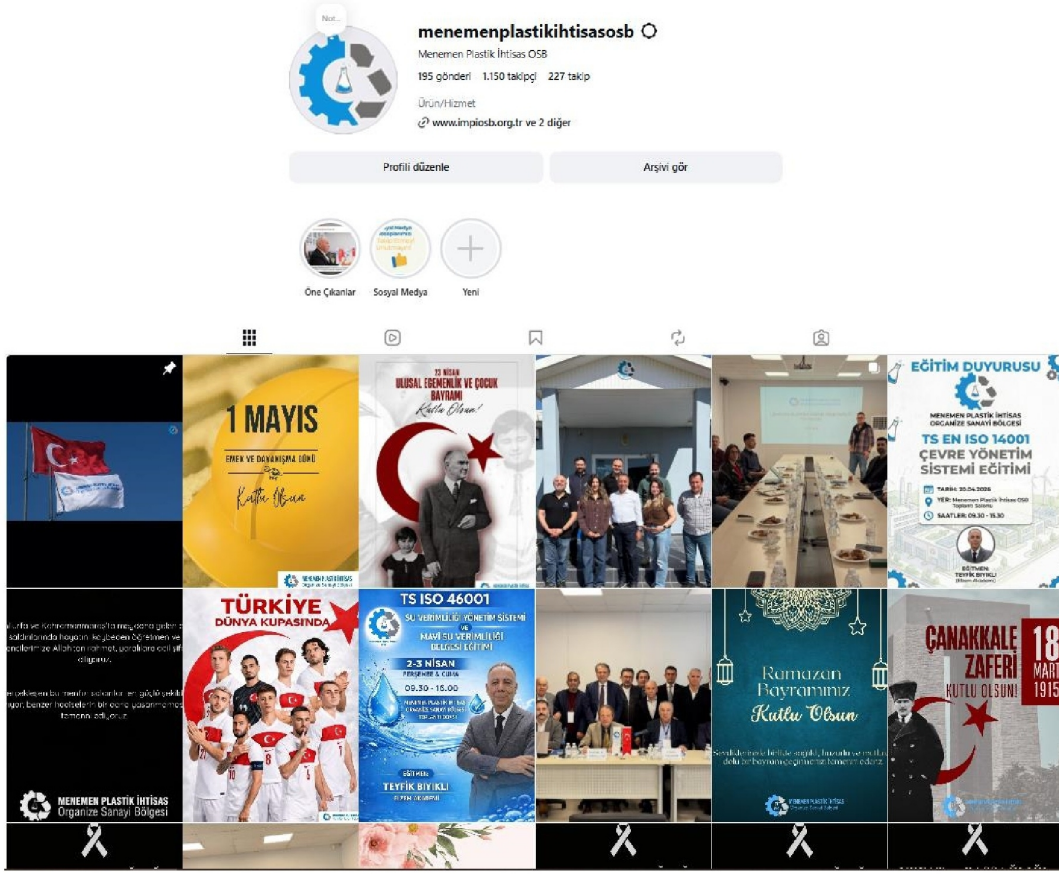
Not...

menemenplastikihtisasosb

Menemen Plastik İhtisas OSB

195 gönderi 1.150 takipçi 227 takip

Ürün/Hizmet

www.impiosb.org.tr ve 2 diğer

Profili düzenle

Arşivi gör

Öne Çıkanlar

Sosyal Medya

Yeni

1 MAYIS

EMEK VE DAYANIŞMA GÜNÜ

Kutlu Olsun

23 NİSAN

ULUSAL EGEMENLİK VE ÇOCUK BAYRAMI

Kutlu Olsun!

EĞİTİM DUYURUSU

MENEMEN PLASTİK İHTİSAS ORGANİZE SANAYİ BÖLGESİ

TS EN ISO 14001 ÇEVRE YÖNETİM SİSTEMİ EĞİTİMİ

TARİH: 30.04.2026

YER: Menemen Plastik İhtisas OSB Toplantı Salonu

SAATLER: 09.30 - 15.30

EĞİTMEN TEYFİK BIYIKLI

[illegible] ve Kahramanmaraş'ta meydana gelen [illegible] saldırılarında hayatını kaybeden öğretmen ve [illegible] Allah'tan rahmet, yaralılara acil şifa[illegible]

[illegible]

MENEMEN PLASTİK İHTİSAS Organize Sanayi Bölgesi

TÜRKİYE DÜNYA KUPASINDA

TS ISO 46001

SU VERİMLİLİĞİ YÖNETİM SİSTEMİ VE MAVİ SU VERİMLİLİĞİ BELGESİ EĞİTİMİ

2-3 NİSAN

PERŞEMBE & CUMA

09.30 - 16.00

EĞİTMEN TEYFİK BIYIKLI

Ramazan Bayramınız Kutlu Olsun

ÇANAKKALE ZAFERİ KUTLU OLSUN!

18 MART 1915